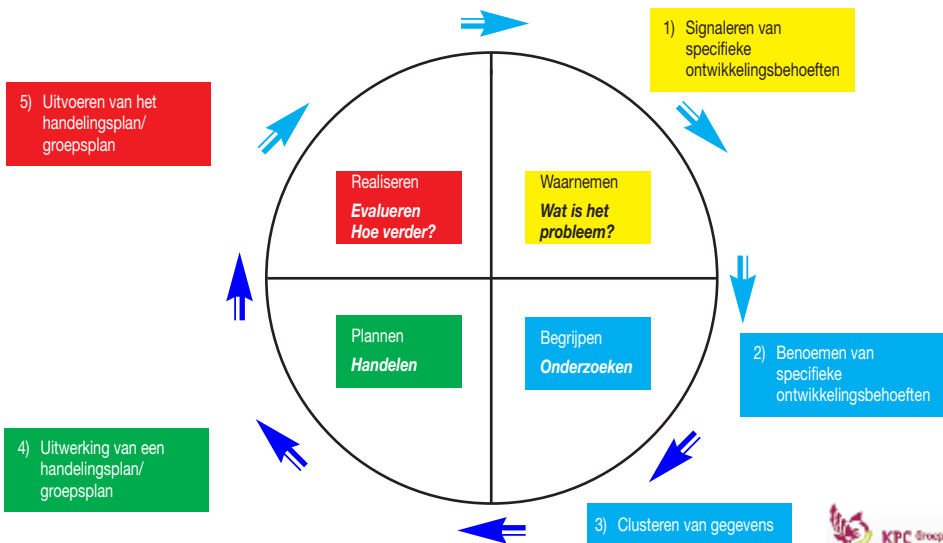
1) Signaleren van specifieke ontwikkelingsbehoeften

5) Uitvoeren van het handelingsplan/ groepsplan

Realiseren
*Evalueren Hoe verder?*

Waarnemen
*Wat is het probleem?*

Plannen
*Handelen*

Begrijpen
*Onderzoeken*

2) Benoemen van specifieke ontwikkelingsbehoeften

4) Uitwerking van een handelingsplan/ groepsplan

3) Clusteren van gegevens

KPC Groep